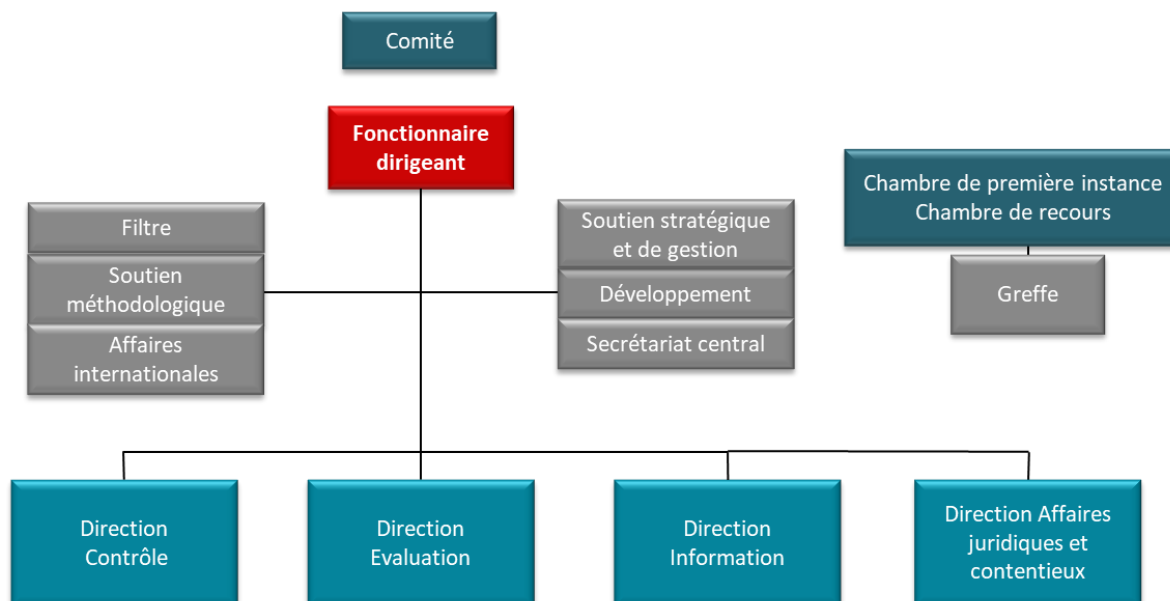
Comité

Fonctionnaire dirigeant

Filtre

Soutien méthodologique

Affaires internationales

Soutien stratégique et de gestion

Développement

Secrétariat central

Chambre de première instance
Chambre de recours

Greffe

Direction Contrôle

Direction Evaluation

Direction Information

Direction Affaires juridiques et contentieux